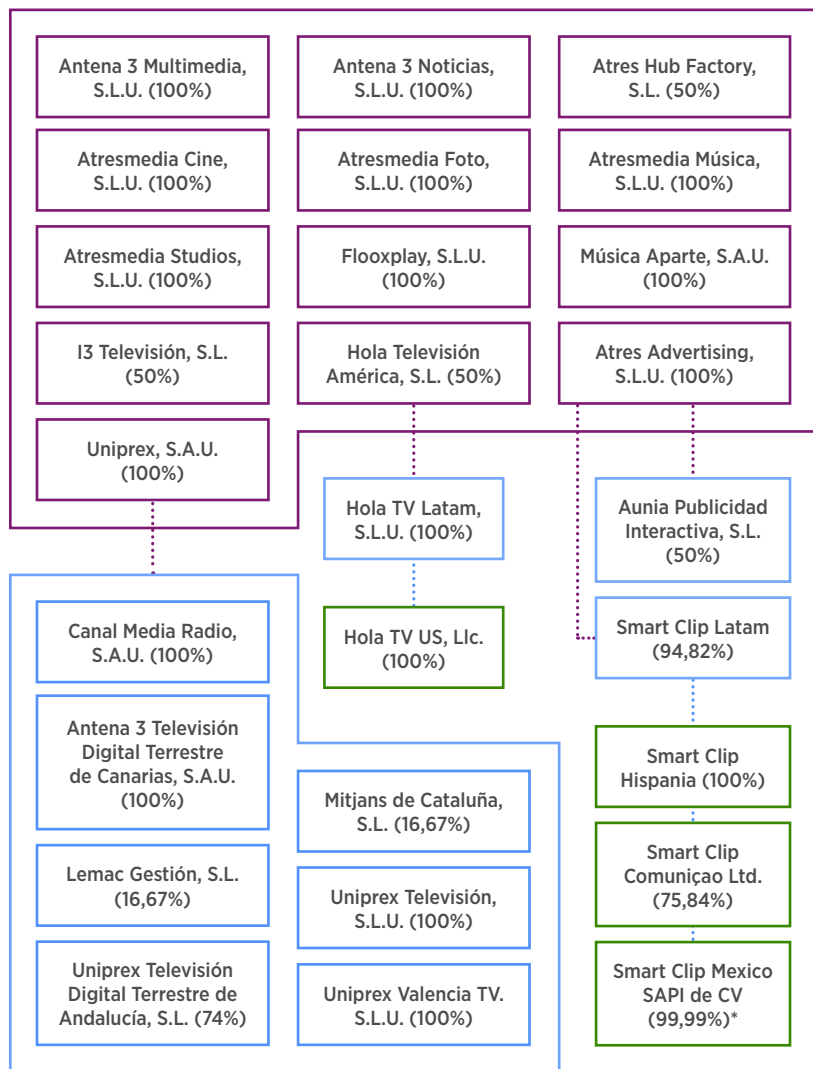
Antena 3 Multimedia, S.L.U. (100%)

Antena 3 Noticias, S.L.U. (100%)

Atres Hub Factory, S.L. (50%)

Atresmedia Cine, S.L.U. (100%)

Atresmedia Foto, S.L.U. (100%)

Atresmedia Música, S.L.U. (100%)

Atresmedia Studios, S.L.U. (100%)

Flooxplay, S.L.U. (100%)

Música Aparte, S.A.U. (100%)

I3 Televisión, S.L. (50%)

Hola Televisión América, S.L. (50%)

Atres Advertising, S.L.U. (100%)

Uniprex, S.A.U. (100%)

Hola TV Latam, S.L.U. (100%)

Aunia Publicidad Interactiva, S.L. (50%)

Hola TV US, Llc. (100%)

Smart Clip Latam (94,82%)

Canal Media Radio, S.A.U. (100%)

Antena 3 Televisión Digital Terrestre de Canarias, S.A.U. (100%)

Lemac Gestión, S.L. (16,67%)

Uniprex Televisión Digital Terrestre de Andalucía, S.L. (74%)

Mitjans de Cataluña, S.L. (16,67%)

Uniprex Televisión, S.L.U. (100%)

Uniprex Valencia TV. S.L.U. (100%)

Smart Clip Hispania (100%)

Smart Clip Comuniçao Ltd. (75,84%)

Smart Clip Mexico SAPI de CV (99,99%)*